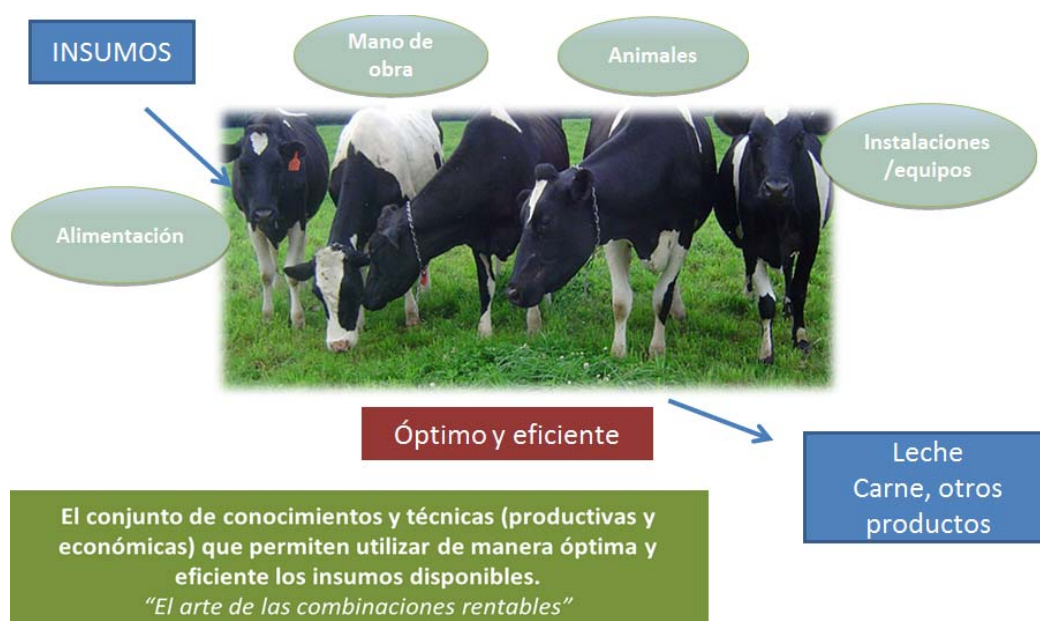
INSUMOS

Mano de obra

Animales

Instalaciones /equipos

Alimentación

Óptimo y eficiente

Leche
Carne, otros productos

El conjunto de conocimientos y técnicas (productivas y económicas) que permiten utilizar de manera óptima y eficiente los insumos disponibles.
"El arte de las combinaciones rentables"